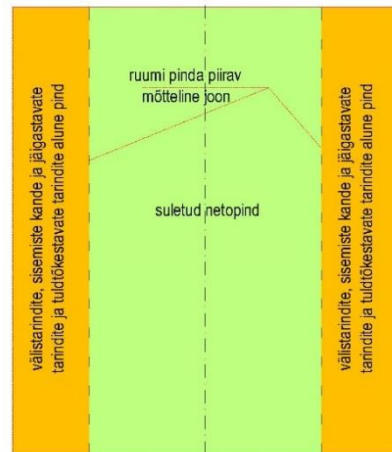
välistarindite, sisemiste kande ja jäigastavate tarindite ja tuldtõkestavate tarindite alune pind

ruumi pinda piirav mõtteline joon

suletud netopind

välistarindite, sisemiste kande ja jäigastavate tarindite ja tuldtõkestavate tarindite alune pind